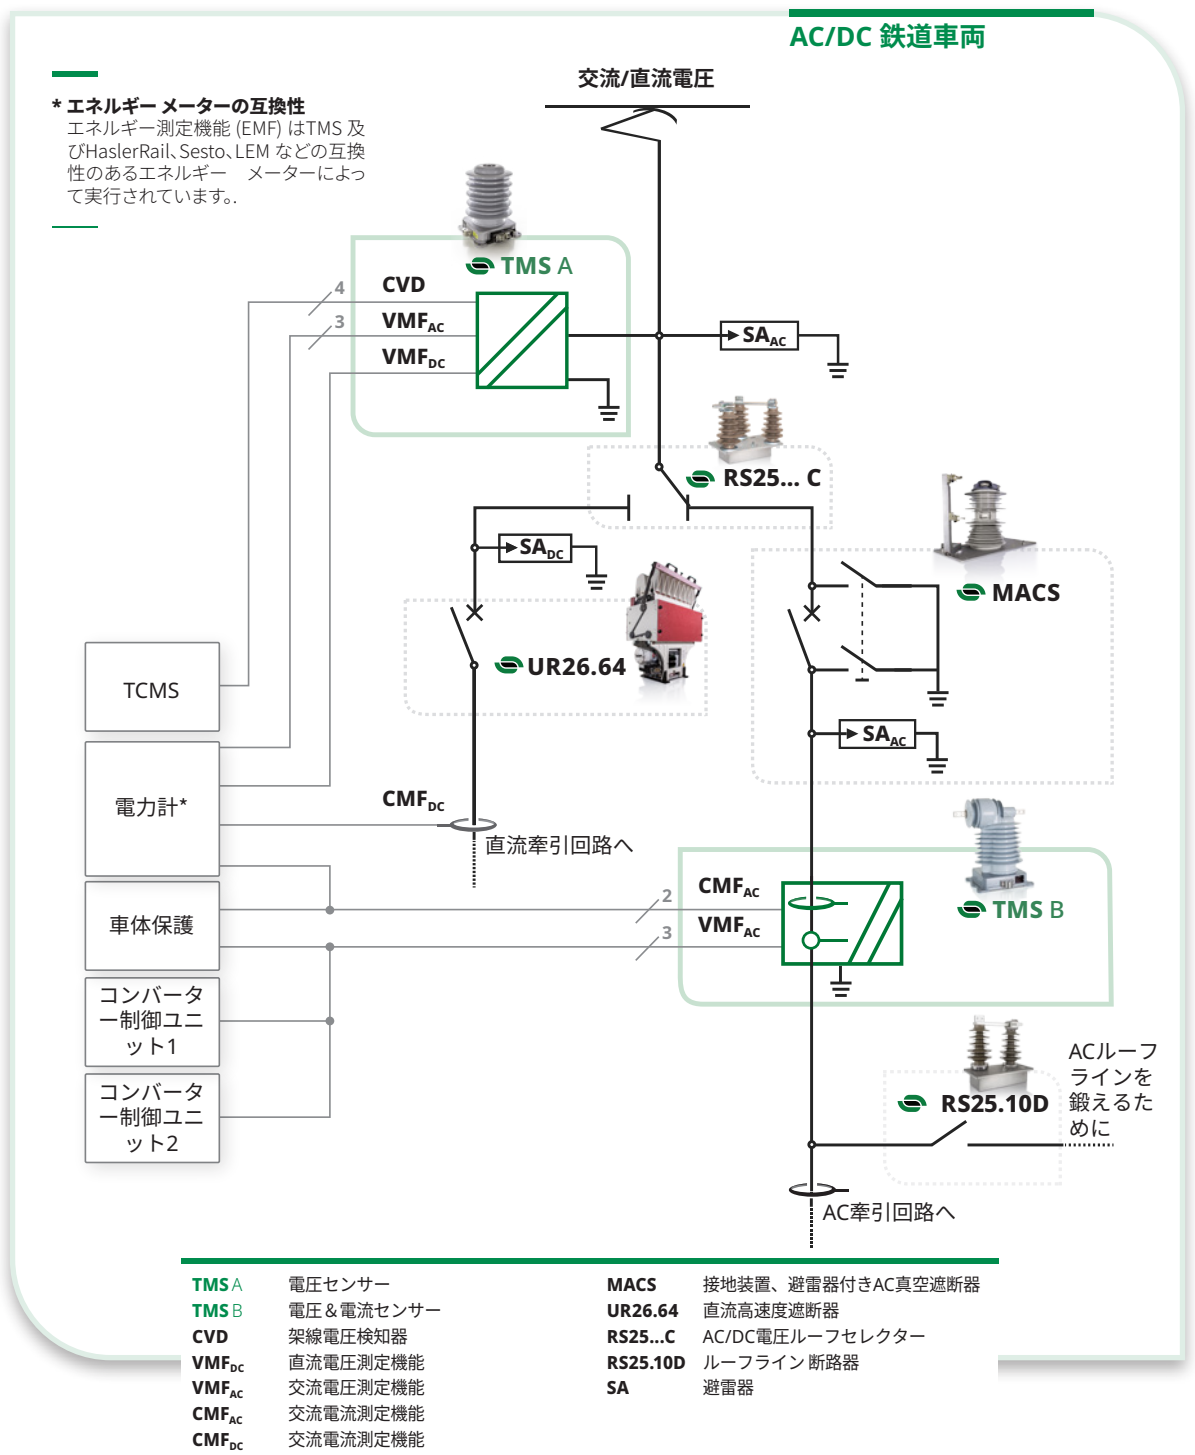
AC/DC 鉄道車両

交流/直流電圧

* エネルギー メーターの互換性
エネルギー測定機能 (EMF) はTMS 及びHaslerRail、Sesto、LEM などの互換性のあるエネルギー　メーターによって実行されています。

TMS A
4
CVD
3
$VMF_{AC}$
$VMF_{DC}$
$SA_{AC}$
RS25... C
$SA_{DC}$
MACS
UR26.64
$SA_{AC}$
TCMS
電力計*
$CMF_{DC}$
直流牽引回路へ
$CMF_{AC}$
2
$VMF_{AC}$
3
TMS B
車体保護
コンバーター制御ユニット1
コンバーター制御ユニット2
RS25.10D
ACループラインを鍛えるために
AC牽引回路へ

| | | | |
|---|---|---|---|
| TMS A | 電圧センサー | MACS | 接地装置、避雷器付きAC真空遮断器 |
| TMS B | 電圧＆電流センサー | UR26.64 | 直流高速度遮断器 |
| CVD | 架線電圧検知器 | RS25...C | AC/DC電圧ループセレクター |
| $VMF_{DC}$ | 直流電圧測定機能 | RS25.10D | ループライン 断路器 |
| $VMF_{AC}$ | 交流電圧測定機能 | SA | 避雷器 |
| $CMF_{AC}$ | 交流電流測定機能 | | |
| $CMF_{DC}$ | 交流電流測定機能 | | |